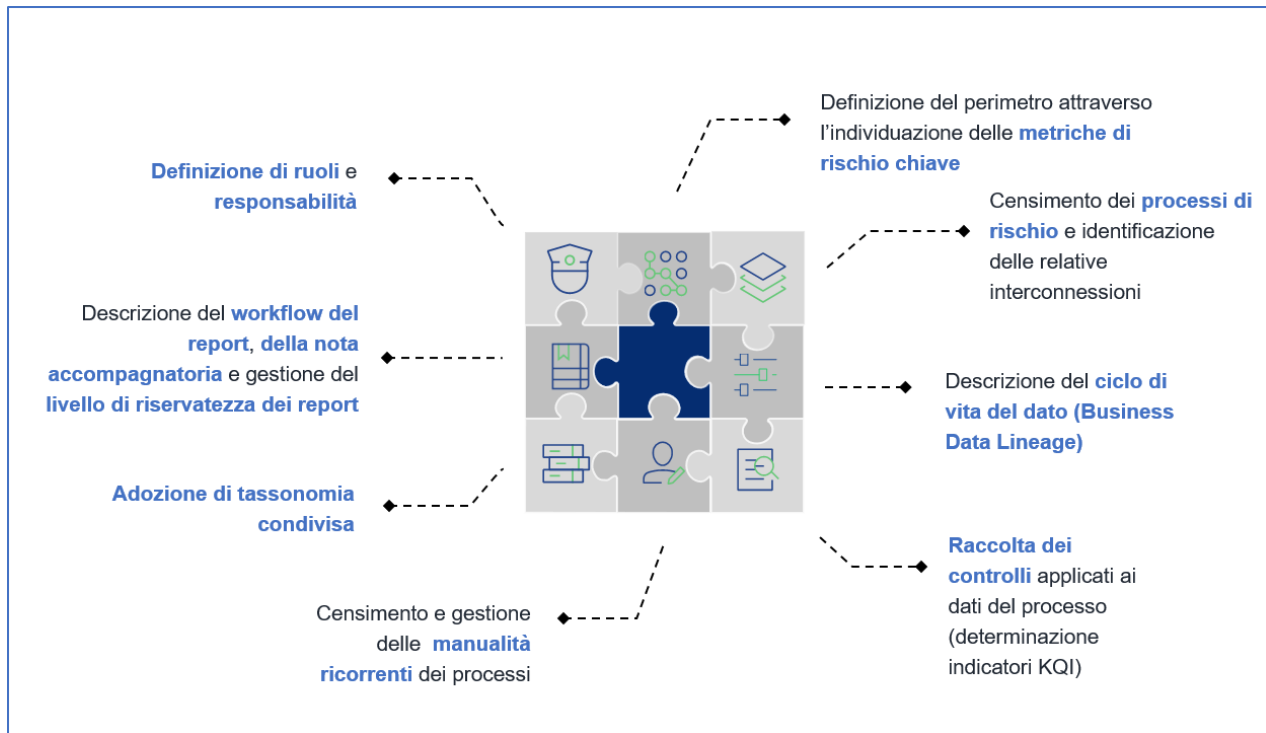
Definizione del perimetro attraverso l'individuazione delle metriche di rischio chiave

Definizione di ruoli e responsabilità

Censimento dei processi di rischio e identificazione delle relative interconnessioni

Descrizione del workflow del report, della nota accompagnatoria e gestione del livello di riservatezza dei report

Descrizione del ciclo di vita del dato (Business Data Lineage)

Adozione di tassonomia condivisa

Raccolta dei controlli applicati ai dati del processo (determinazione indicatori KQI)

Censimento e gestione delle manualità ricorrenti dei processi